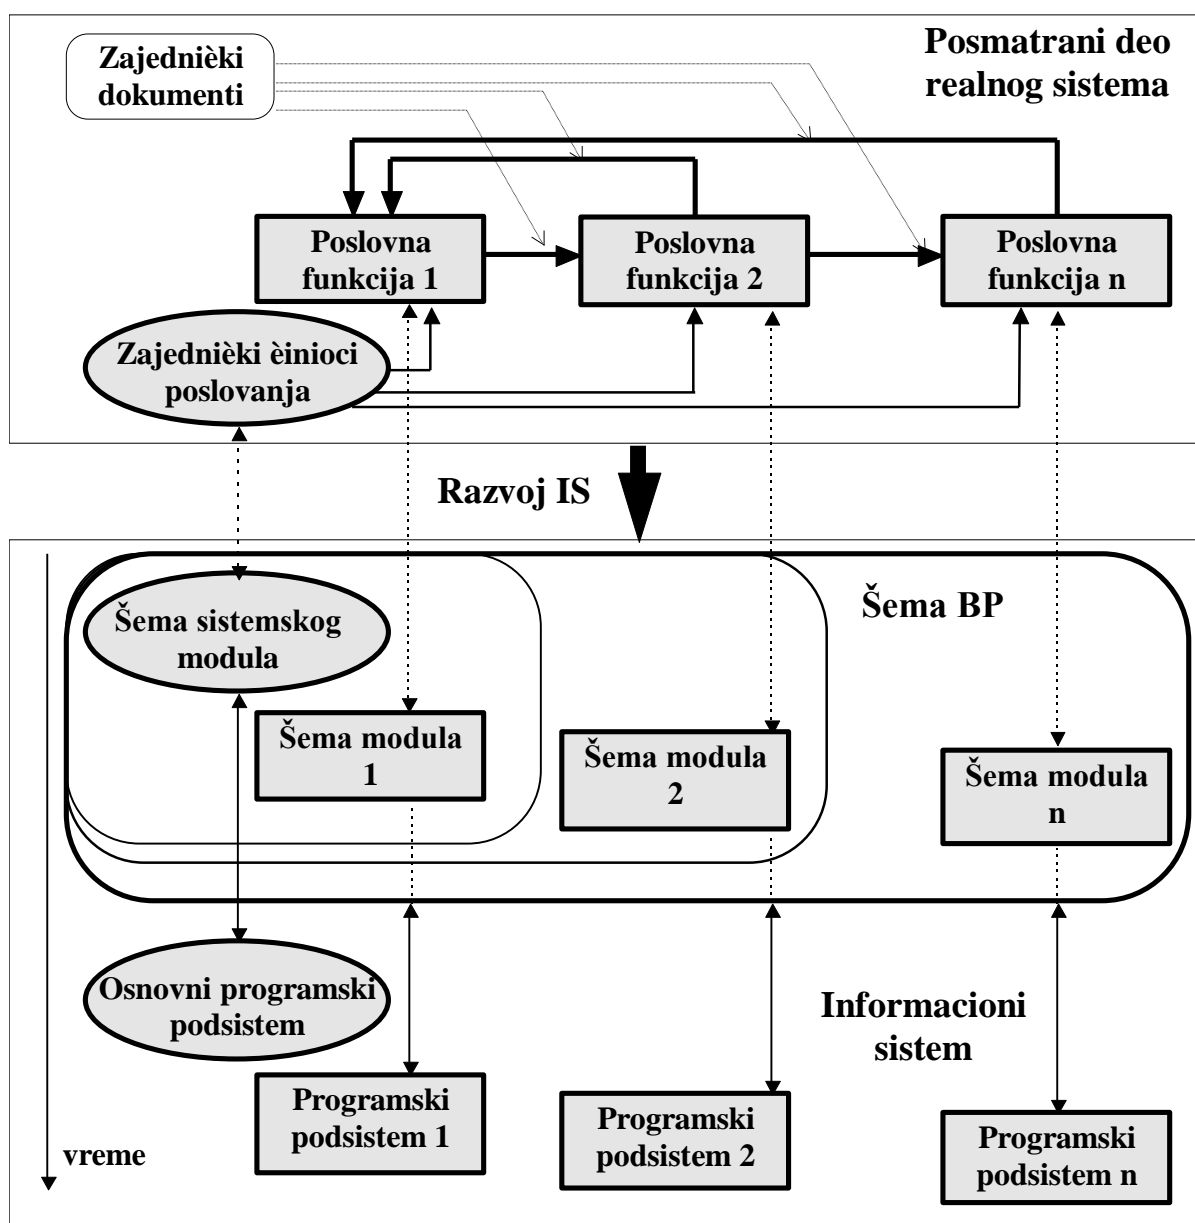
Zajednièki dokumenti

Posmatrani deo realnog sistema

Poslovna funkcija 1

Poslovna funkcija 2

Poslovna funkcija n

Zajednièki èinioci poslovanja

Razvoj IS

Šema sistemskog modula

Šema BP

Šema modula 1

Šema modula 2

Šema modula n

Osnovni programski podsistem

Informacioni sistem

Programski podsistem 1

Programski podsistem 2

Programski podsistem n

vreme